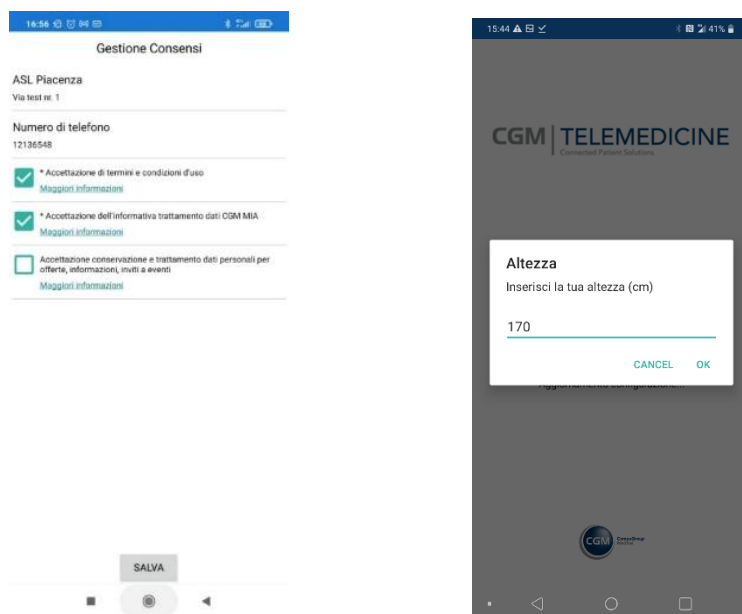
16:56

Gestione Consensi

ASL Piacenza
Via test nr. 1

Numero di telefono
12136548

* Accettazione di termini e condizioni d'uso
Maggiori informazioni

* Accettazione dell'informativa trattamento dati CGM MIA
Maggiori informazioni

Accettazione conservazione e trattamento dati personali per offerte, informazioni, inviti a eventi
Maggiori informazioni

SALVA

15:44 41%

CGM | TELEMEDICINE
Connected Patient Solutions

Altezza
Inserisci la tua altezza (cm)

170

CANCEL OK

Aggiornamento configurazione...

CGM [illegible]